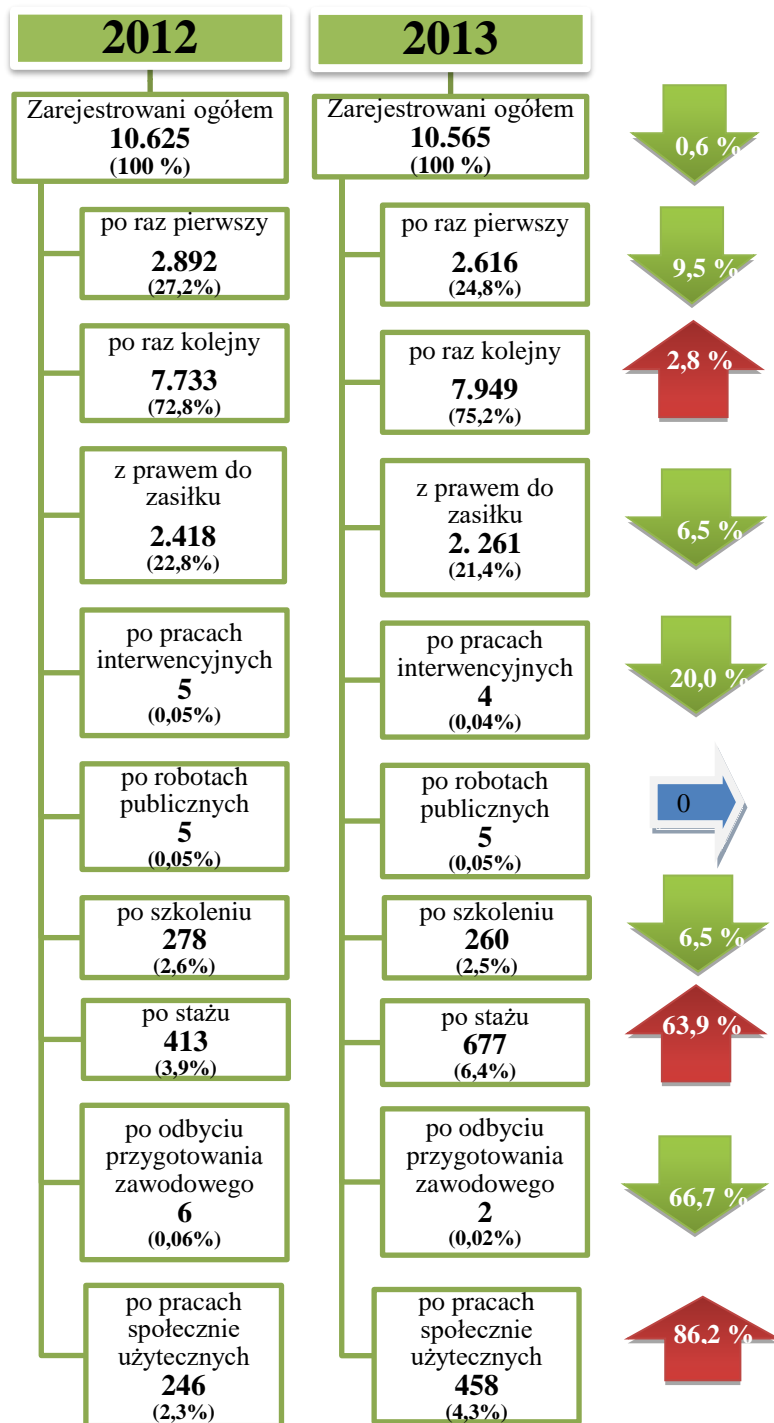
2012

2013

Zarejestrowani ogółem
10.625
(100 %)

Zarejestrowani ogółem
10.565
(100 %)

0,6 %

po raz pierwszy
2.892
(27,2%)

po raz pierwszy
2.616
(24,8%)

9,5 %

po raz kolejny
7.733
(72,8%)

po raz kolejny
7.949
(75,2%)

2,8 %

z prawem do zasiłku
2.418
(22,8%)

z prawem do zasiłku
2. 261
(21,4%)

6,5 %

po pracach interwencyjnych
5
(0,05%)

po pracach interwencyjnych
4
(0,04%)

20,0 %

po robotach publicznych
5
(0,05%)

po robotach publicznych
5
(0,05%)

0

po szkoleniu
278
(2,6%)

po szkoleniu
260
(2,5%)

6,5 %

po stażu
413
(3,9%)

po stażu
677
(6,4%)

63,9 %

po odbyciu przygotowania zawodowego
6
(0,06%)

po odbyciu przygotowania zawodowego
2
(0,02%)

66,7 %

po pracach społecznie użytecznych
246
(2,3%)

po pracach społecznie użytecznych
458
(4,3%)

86,2 %